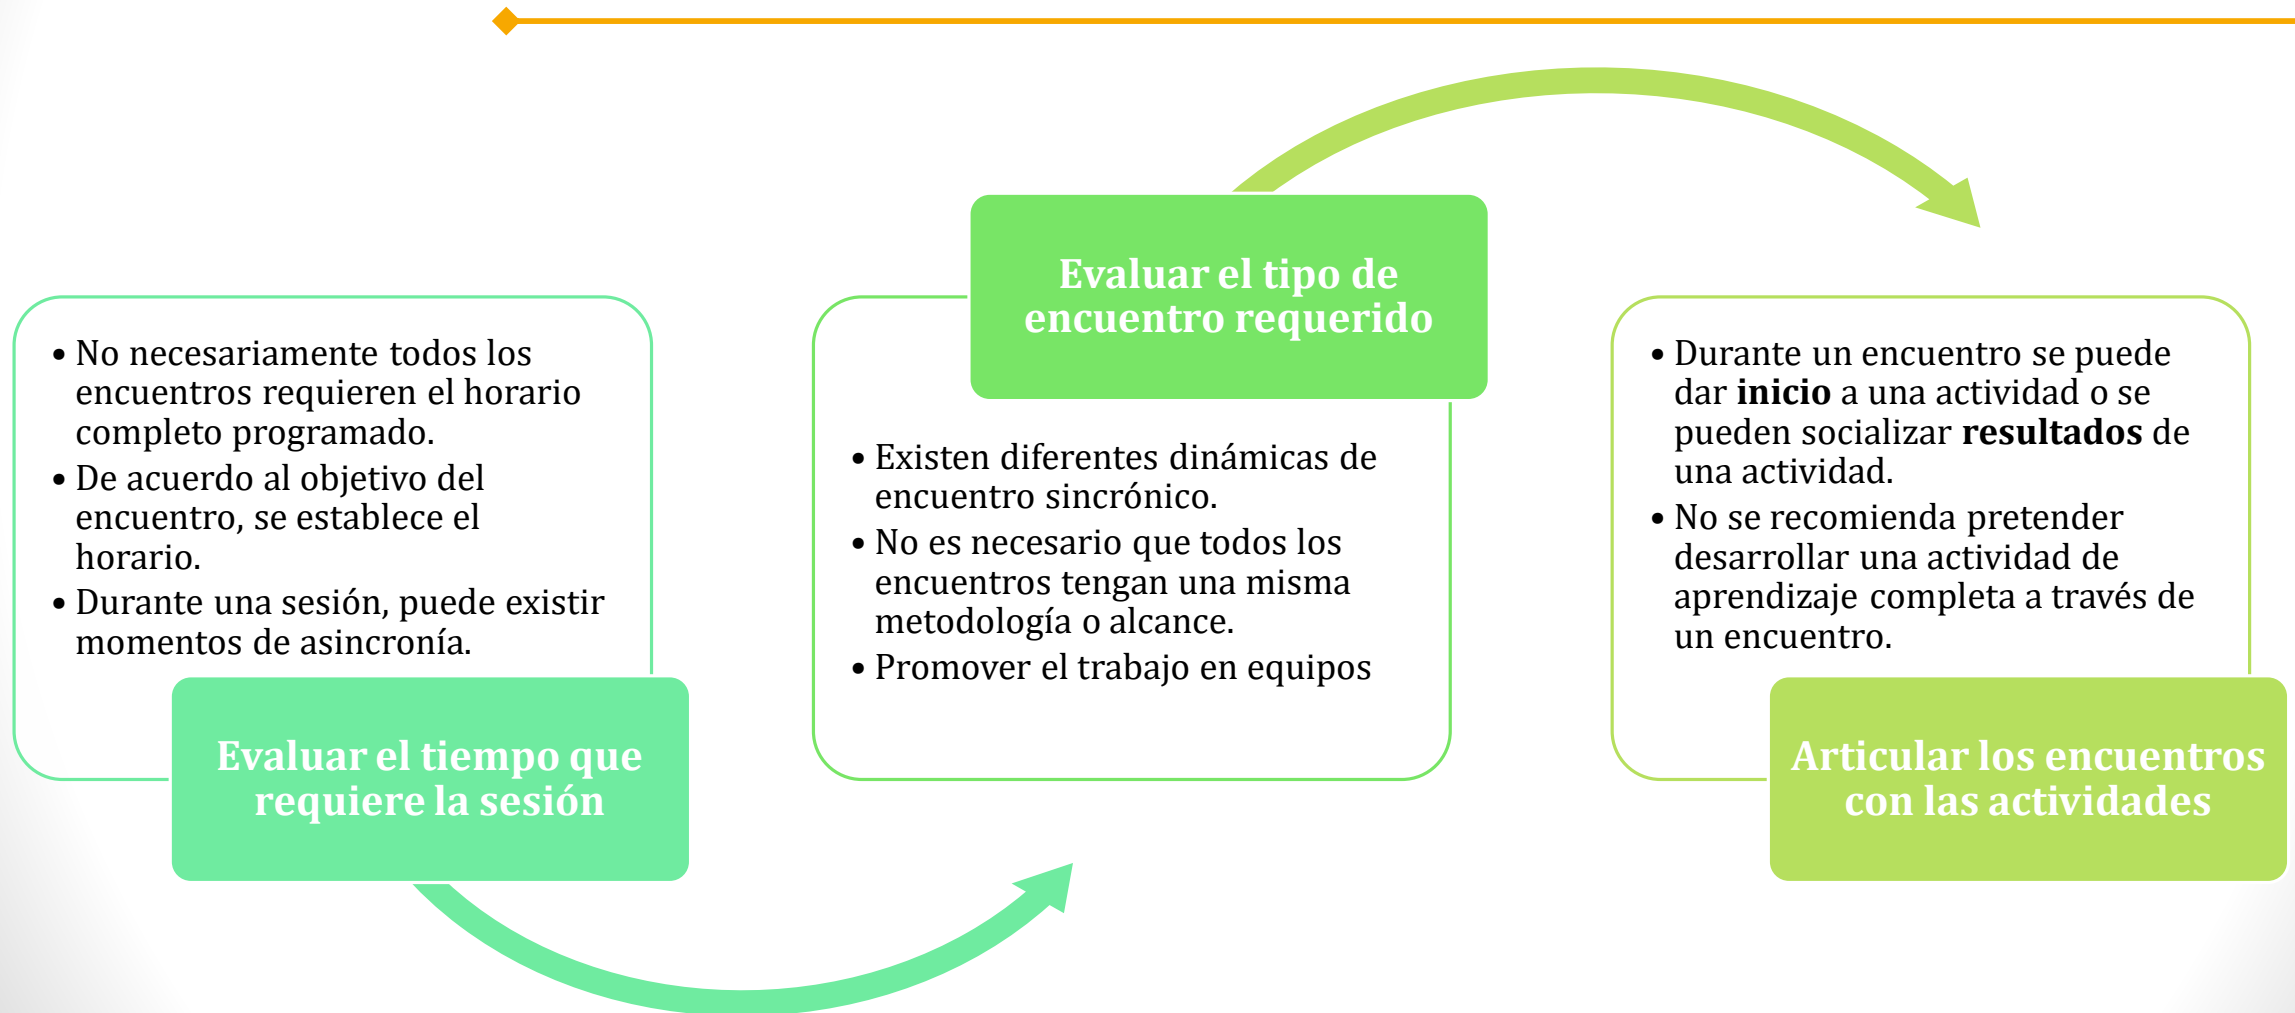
- No necesariamente todos los encuentros requieren el horario completo programado.
- De acuerdo al objetivo del encuentro, se establece el horario.
- Durante una sesión, puede existir momentos de asincronía.

Evaluar el tiempo que requiere la sesión

Evaluar el tiempo de encuentro requerido

- Existen diferentes dinámicas de encuentro sincrónico.
- No es necesario que todos los encuentros tengan una misma metodología o alcance.
- Promover el trabajo en equipos

- Durante un encuentro se puede dar **inicio** a una actividad o se pueden socializar **resultados** de una actividad.
- No se recomienda pretender desarrollar una actividad de aprendizaje completa a través de un encuentro.

Articular los encuentros con las actividades